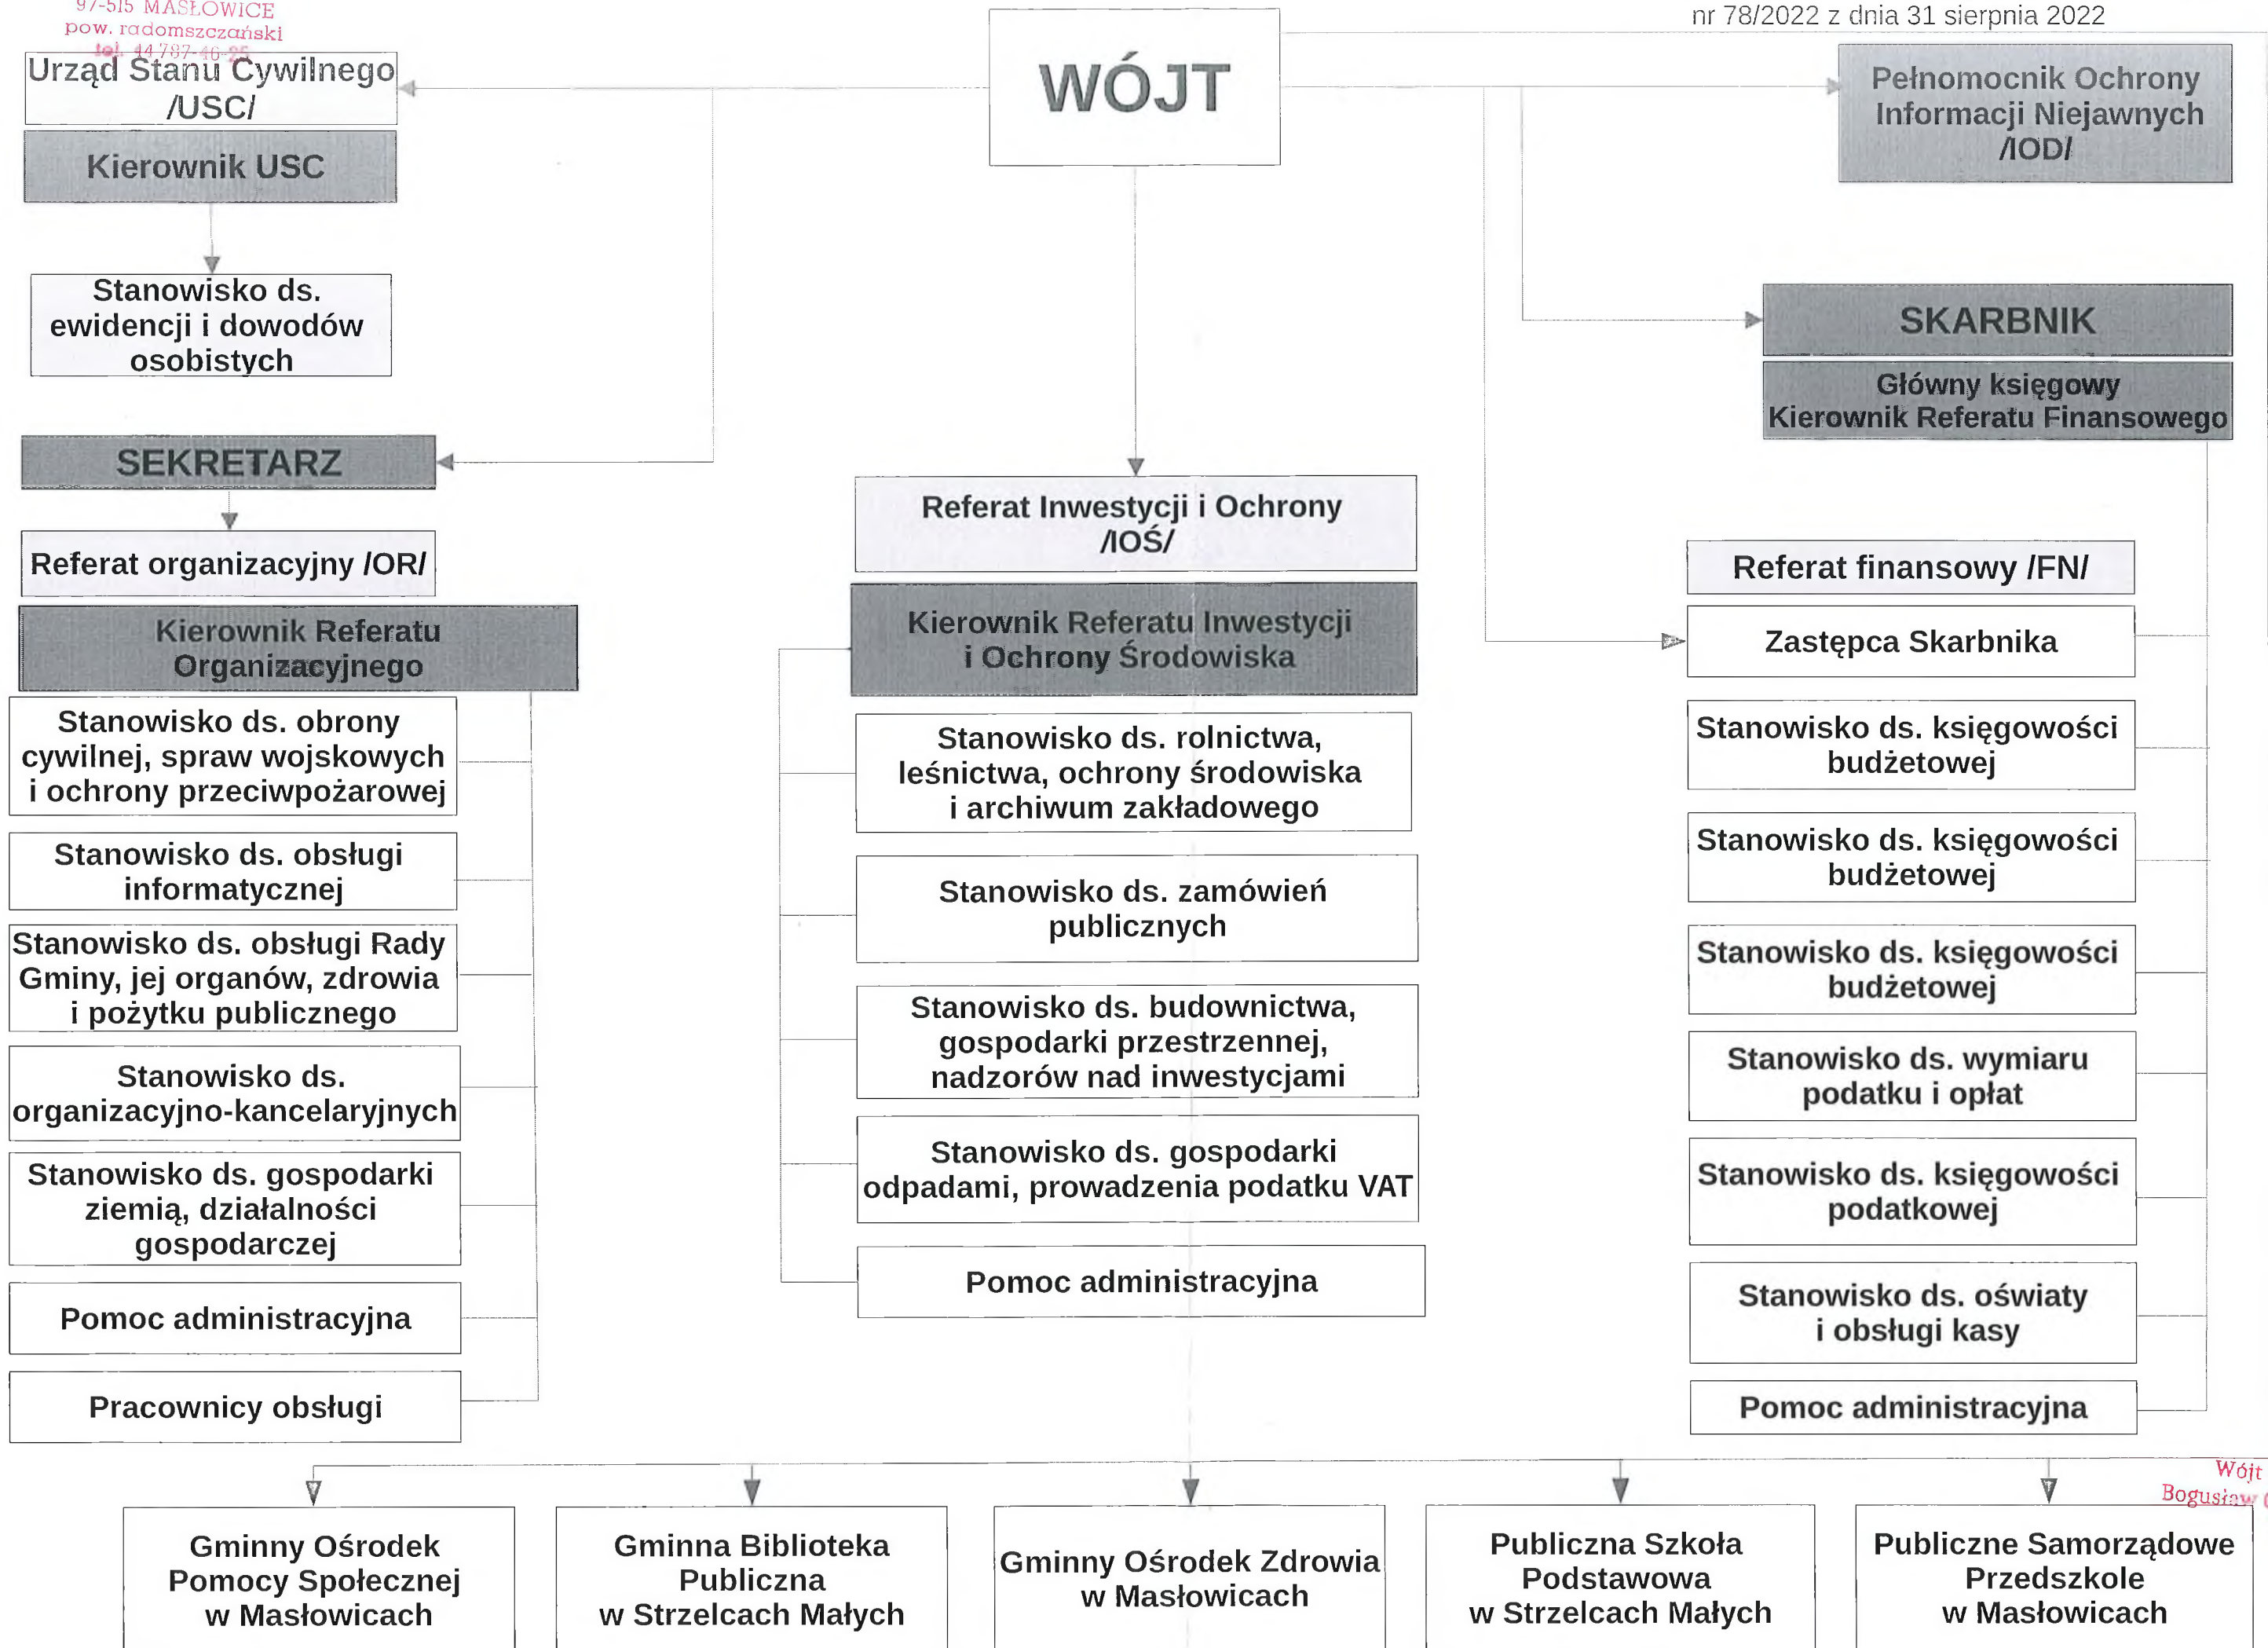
97-515 MASŁOWICE
pow. radomszczański
tel. 44 787-40-25

nr 78/2022 z dnia 31 sierpnia 2022

WÓJT

Urząd Stanu Cywilnego /USC/

Kierownik USC

Stanowisko ds. ewidencji i dowodów osobistych

Pełnomocnik Ochrony Informacji Niejawnych /IOD/

SKARBNIK

Główny księgowy Kierownik Referatu Finansowego

SEKRETARZ

Referat organizacyjny /OR/

Kierownik Referatu Organizacyjnego

Stanowisko ds. obrony cywilnej, spraw wojskowych i ochrony przeciwpożarowej

Stanowisko ds. obsługi informatycznej

Stanowisko ds. obsługi Rady Gminy, jej organów, zdrowia i pożytku publicznego

Stanowisko ds. organizacyjno-kancelaryjnych

Stanowisko ds. gospodarki ziemią, działalności gospodarczej

Pomoc administracyjna

Pracownicy obsługi

Referat Inwestycji i Ochrony /IOŚ/

Kierownik Referatu Inwestycji i Ochrony Środowiska

Stanowisko ds. rolnictwa, leśnictwa, ochrony środowiska i archiwum zakładowego

Stanowisko ds. zamówień publicznych

Stanowisko ds. budownictwa, gospodarki przestrzennej, nadzorów nad inwestycjami

Stanowisko ds. gospodarki odpadami, prowadzenia podatku VAT

Pomoc administracyjna

Referat finansowy /FN/

Zastępca Skarbnika

Stanowisko ds. księgowości budżetowej

Stanowisko ds. księgowości budżetowej

Stanowisko ds. księgowości budżetowej

Stanowisko ds. wymiaru podatku i opłat

Stanowisko ds. księgowości podatkowej

Stanowisko ds. oświaty i obsługi kasy

Pomoc administracyjna

Wójt
Bogusław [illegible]

Gminny Ośrodek Pomocy Społecznej w Masłowicach

Gminna Biblioteka Publiczna w Strzelcach Małych

Gminny Ośrodek Zdrowia w Masłowicach

Publiczna Szkoła Podstawowa w Strzelcach Małych

Publiczne Samorządowe Przedszkole w Masłowicach